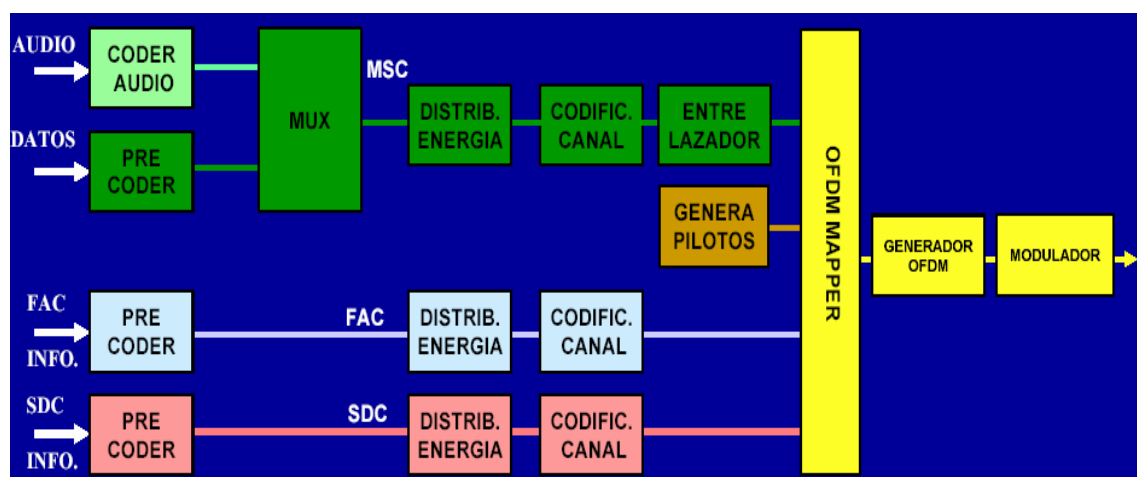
AUDIO

CODER AUDIO

DATOS

PRE CODER

MUX

MSC

DISTRIB. ENERGIA

CODIFIC. CANAL

ENTRE LAZADOR

GENERA PILOTOS

OFDM MAPPER

GENERADOR OFDM

MODULADOR

FAC INFO.

PRE CODER

FAC

DISTRIB. ENERGIA

CODIFIC. CANAL

SDC INFO.

PRE CODER

SDC

DISTRIB. ENERGIA

CODIFIC. CANAL